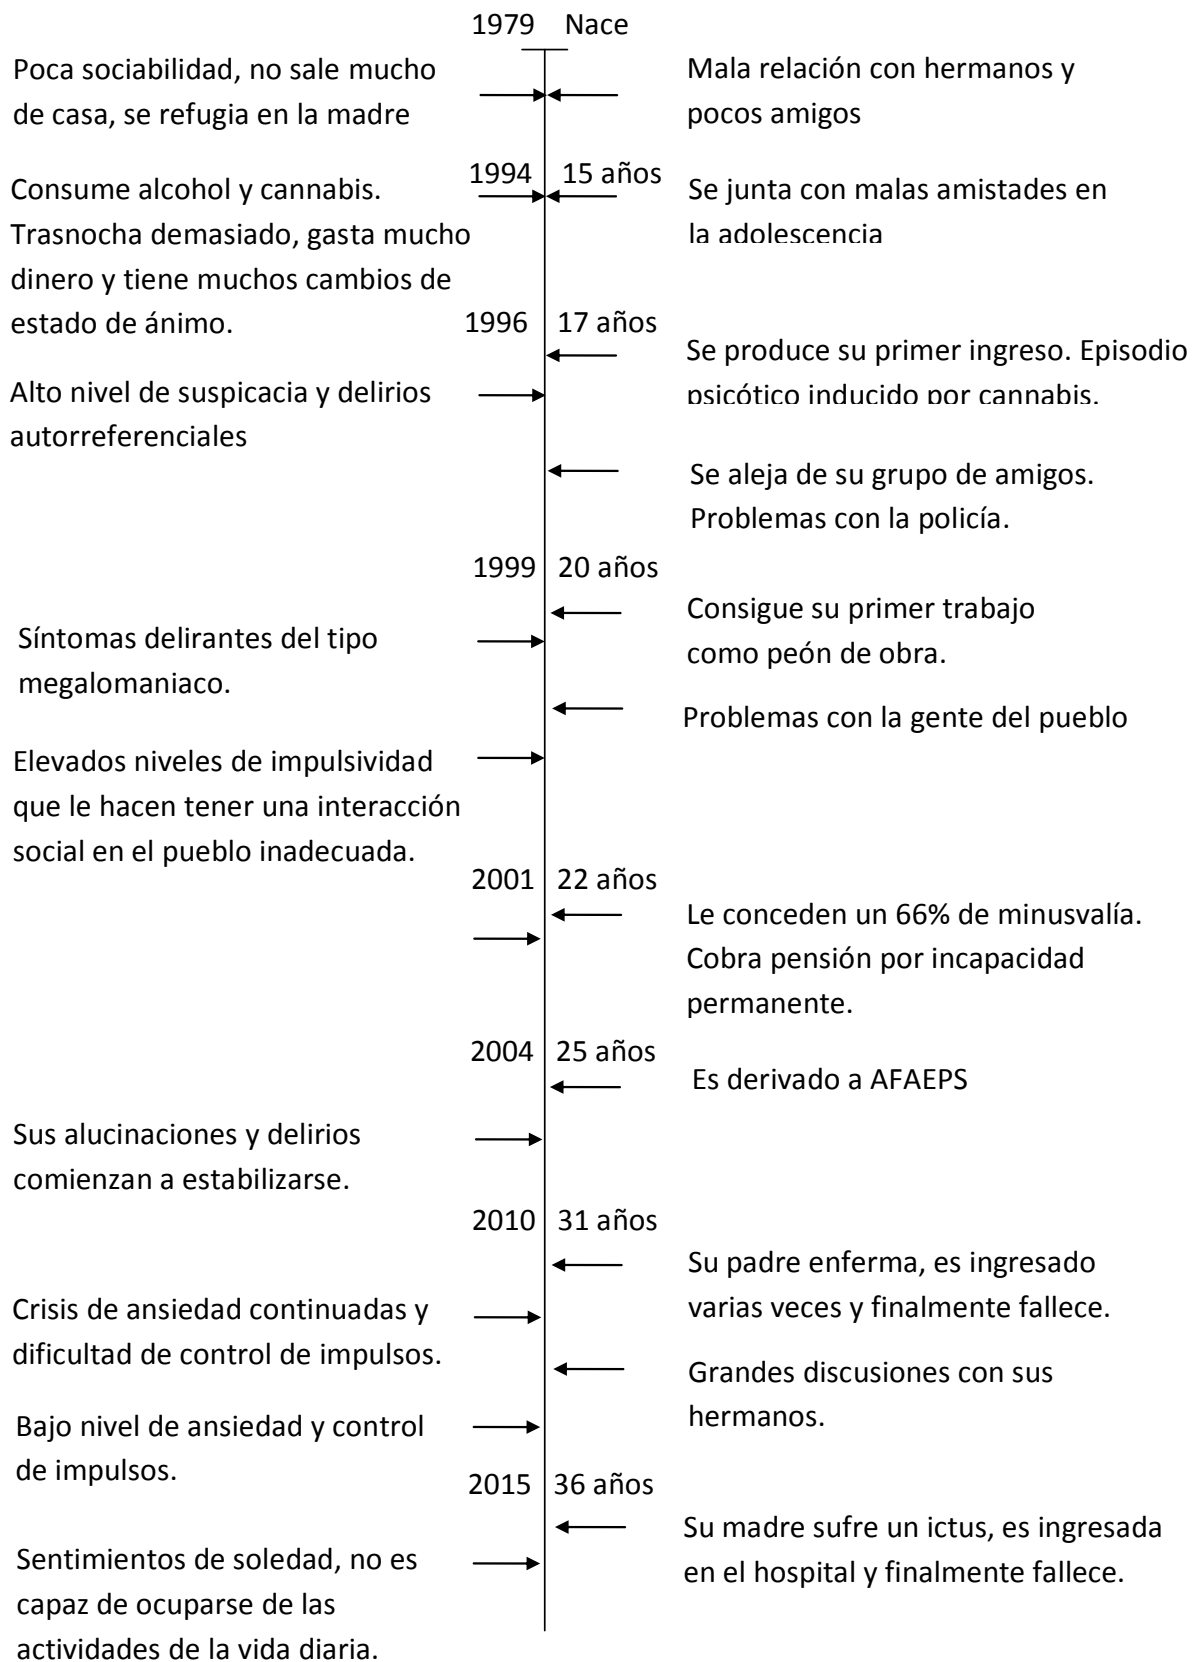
1979 Nace

Poca sociabilidad, no sale mucho de casa, se refugia en la madre

Mala relación con hermanos y pocos amigos

1994 15 años

Consume alcohol y cannabis. Trasnocha demasiado, gasta mucho dinero y tiene muchos cambios de estado de ánimo.

Se junta con malas amistades en la adolescencia

1996 17 años

Se produce su primer ingreso. Episodio psicótico inducido por cannabis.

Alto nivel de suspicacia y delirios autorreferenciales

Se aleja de su grupo de amigos. Problemas con la policía.

1999 20 años

Consigue su primer trabajo como peón de obra.

Síntomas delirantes del tipo megalomaniaco.

Problemas con la gente del pueblo

Elevados niveles de impulsividad que le hacen tener una interacción social en el pueblo inadecuada.

2001 22 años

Le conceden un 66% de minusvalía. Cobra pensión por incapacidad permanente.

2004 25 años

Es derivado a AFAEPS

Sus alucinaciones y delirios comienzan a estabilizarse.

2010 31 años

Su padre enferma, es ingresado varias veces y finalmente fallece.

Crisis de ansiedad continuadas y dificultad de control de impulsos.

Grandes discusiones con sus hermanos.

Bajo nivel de ansiedad y control de impulsos.

2015 36 años

Su madre sufre un ictus, es ingresada en el hospital y finalmente fallece.

Sentimientos de soledad, no es capaz de ocuparse de las actividades de la vida diaria.